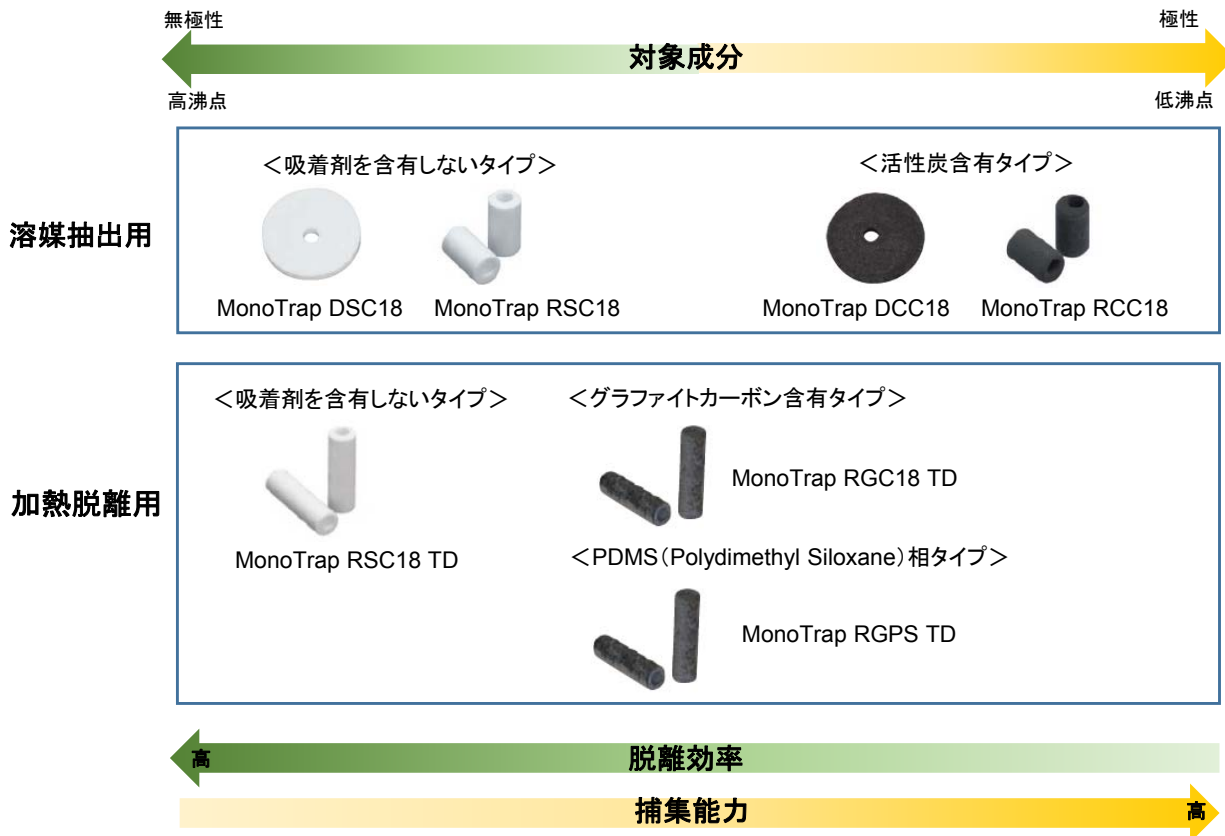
無極性

極性

対象成分

高沸点

低沸点

溶媒抽出用

＜吸着剤を含有しないタイプ＞

MonoTrap DSC18

MonoTrap RSC18

＜活性炭含有タイプ＞

MonoTrap DCC18

MonoTrap RCC18

加熱脱離用

＜吸着剤を含有しないタイプ＞

MonoTrap RSC18 TD

＜グラファイトカーボン含有タイプ＞

MonoTrap RGC18 TD

＜PDMS（Polydimethyl Siloxane）相タイプ＞

MonoTrap RGPS TD

高

脱離効率

捕集能力

高